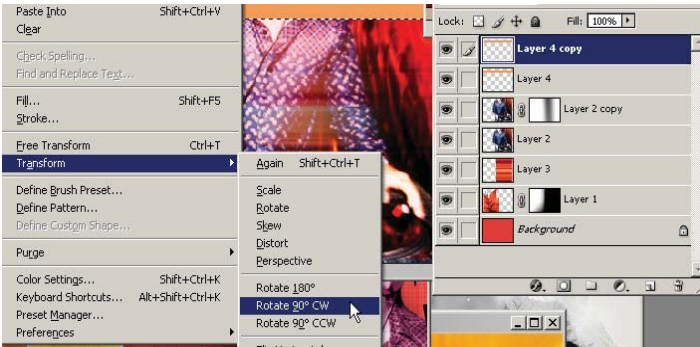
Paste Into Shift+Ctrl+V
Clear

Check Spelling...
Find and Replace Text...

Fill... Shift+F5
Stroke...

Free Transform Ctrl+T
Transform

Define Brush Preset...
Define Pattern...
Define Custom Shape...

Purge

Color Settings... Shift+Ctrl+K
Keyboard Shortcuts... Alt+Shift+Ctrl+K
Preset Manager...
Preferences

Again Shift+Ctrl+T

Scale
Rotate
Skew
Distort
Perspective

Rotate 180°
Rotate 90° CW
Rotate 90° CCW

Lock: Fill: 100%

Layer 4 copy
Layer 4
Layer 2 copy
Layer 2
Layer 3
Layer 1
Background